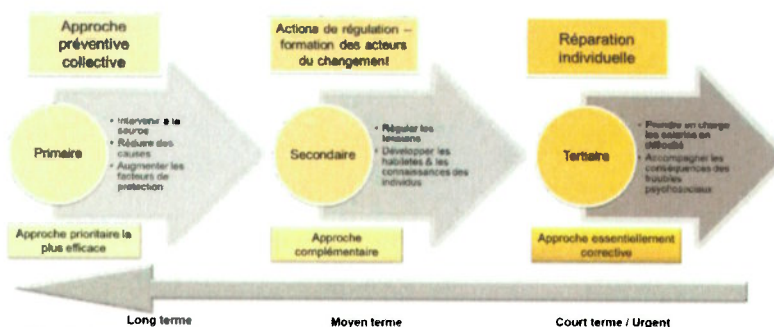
Approche préventive collective

Primaire

• Intervenir à la source
• Réduire des causes
• Augmenter les facteurs de protection

Approche prioritaire la plus efficace

Actions de régulation – formation des acteurs du changement

Secondaire

• Réguler les tensions
• Développer les habiletés & les connaissances des individus

Approche complémentaire

Réparation individuelle

Tertiaire

• Prendre en charge les salariés en difficulté
• Accompagner les conséquences des troubles psychosociaux

Approche essentiellement corrective

Long terme

Moyen terme

Court terme / Urgent